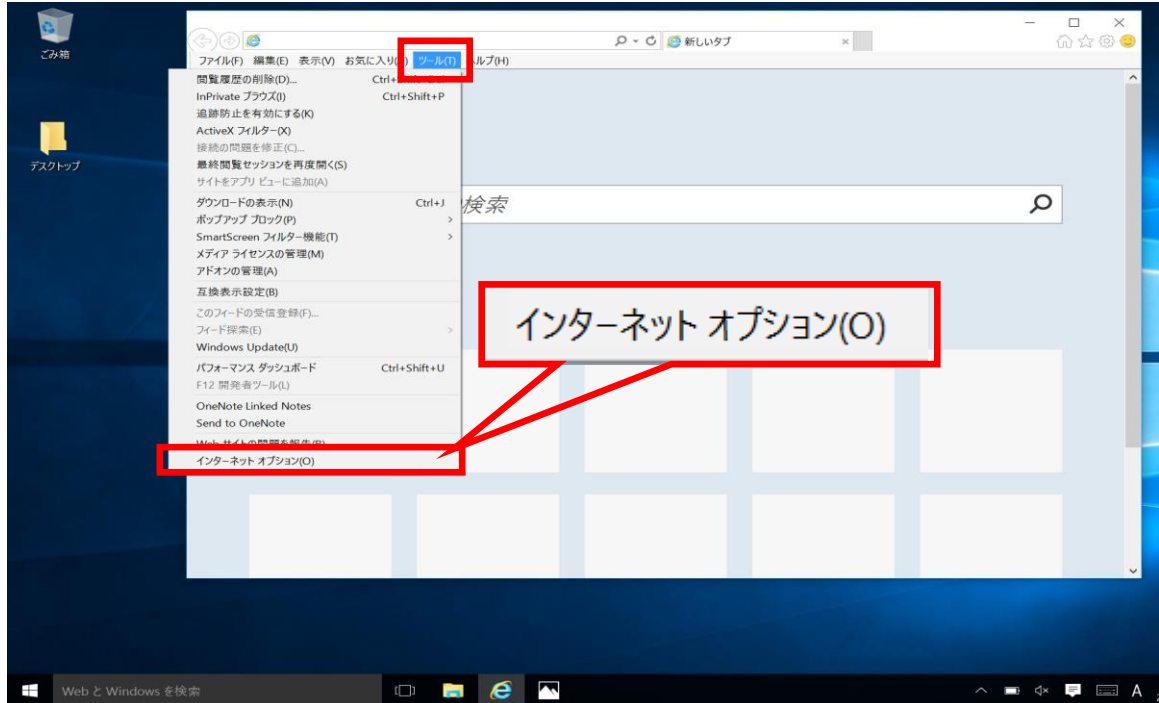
ごみ箱

デスクトップ

新しいタブ

ファイル(F) 編集(E) 表示(V) お気に入り( ツール(T) ヘルプ(H)

閲覧履歴の削除(D)... Ctrl+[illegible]
InPrivate ブラウズ(I) Ctrl+Shift+P
追跡防止を有効にする(K)
ActiveX フィルター(X)
接続の問題を修正(C)...
最終閲覧セッションを再度開く(S)
サイトをアプリ ビューに追加(A)
ダウンロードの表示(N) Ctrl+J
ポップアップ ブロック(P)
SmartScreen フィルター機能(T)
メディア ライセンスの管理(M)
アドオンの管理(A)
互換表示設定(B)
このフィードの受信登録(F)...
フィード探索(E)
Windows Update(U)
パフォーマンス ダッシュボード Ctrl+Shift+U
F12 開発者ツール(L)
OneNote Linked Notes
Send to OneNote
Web サイトの問題を報告(R)
インターネット オプション(O)

検索

インターネット オプション(O)

Web と Windows を検索

A